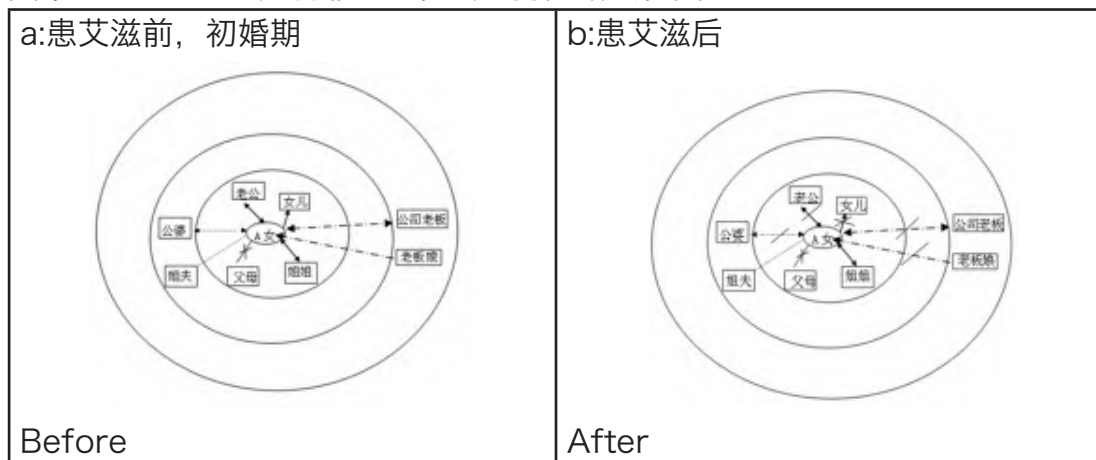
| a:患艾滋前，初婚期 | b:患艾滋后 |
|---|---|
| 老公<br>女儿<br>公司老板<br>公婆<br>A女<br>老板娘<br>姐夫<br>父母<br>姐姐 | 老公<br>女儿<br>公司老板<br>公婆<br>A女<br>老板娘<br>姐夫<br>父母<br>姐姐 |
| Before | After |